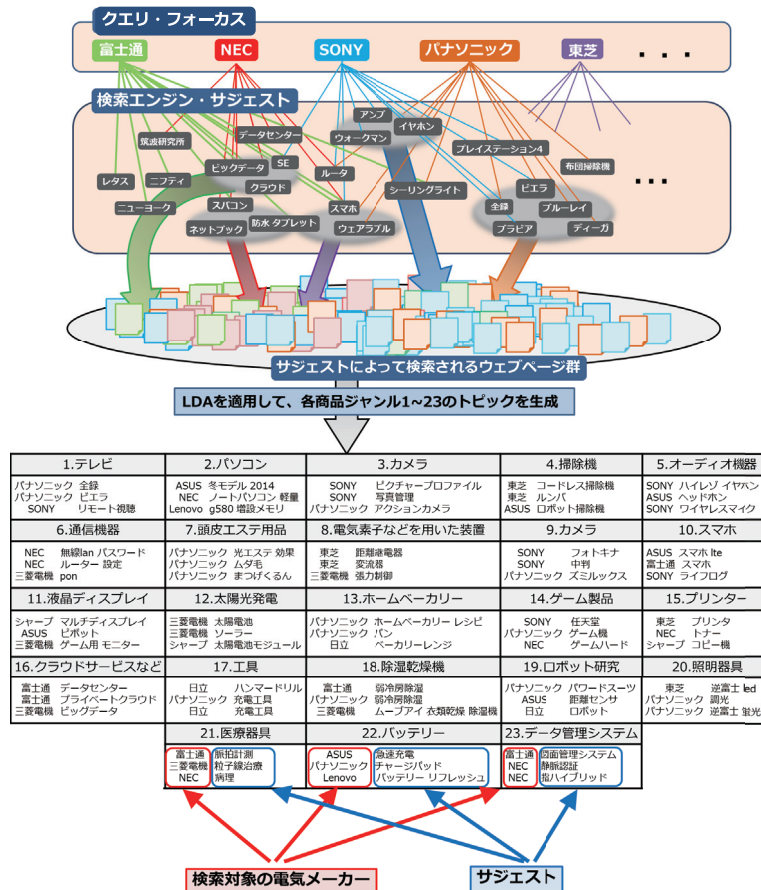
クエリ・フォーカス

富士通　NEC　SONY　パナソニック　東芝　・・・

検索エンジン・サジェスト

アンプ　イヤホン　ウォークマン　筑波研究所　データセンター　プレイステーション4　布団掃除機　SE　ビッグデータ　ルータ　レタス　ニフティ　クラウド　シーリングライト　ビエラ　ニューヨーク　スパコン　スマホ　全録　ブルーレイ　防水 タブレット　ネットブック　ウェアラブル　ブラビア　ディーガ　・・・

サジェストによって検索されるウェブページ群

LDAを適用して、各商品ジャンル1~23のトピックを生成

| 1.テレビ | 2.パソコン | 3.カメラ | 4.掃除機 | 5.オーディオ機器 |
|---|---|---|---|---|
| パナソニック 全録 パナソニック ビエラ SONY リモート視聴 | ASUS 冬モデル 2014 NEC ノートパソコン 軽量 Lenovo g580 増設メモリ | SONY ピクチャープロファイル SONY 写真管理 パナソニック アクションカメラ | 東芝 コードレス掃除機 東芝 ルンバ ASUS ロボット掃除機 | SONY ハイレゾ イヤホン ASUS ヘッドホン SONY ワイヤレスマイク |
| 6.通信機器 | 7.頭皮エステ用品 | 8.電気素子などを用いた装置 | 9.カメラ | 10.スマホ |
| NEC 無線lan パスワード NEC ルーター 設定 三菱電機 pon | パナソニック 光エステ 効果 パナソニック ムダ毛 パナソニック まつげくるん | 東芝 距離停電器 東芝 変流器 三菱電機 張力制御 | SONY フォトキナ SONY 中判 パナソニック ズミルックス | ASUS スマホ lte 富士通 スマホ SONY ライフログ |
| 11.液晶ディスプレイ | 12.太陽光発電 | 13.ホームベーカリー | 14.ゲーム製品 | 15.プリンター |
| シャープ マルチディスプレイ ASUS ピボット 三菱電機 ゲーム用 モニター | 三菱電機 太陽電池 三菱電機 ソーラー シャープ 太陽電池モジュール | パナソニック ホームベーカリー レシピ パナソニック パン 日立 ベーカリーレンジ | SONY 任天堂 パナソニック ゲーム機 NEC ゲームハード | 東芝 プリンタ NEC トナー シャープ コピー機 |
| 16.クラウドサービスなど | 17.工具 | 18.除湿乾燥機 | 19.ロボット研究 | 20.照明器具 |
| 富士通 データセンター 富士通 プライベートクラウド 三菱電機 ビッグデータ | 日立 ハンマードリル パナソニック 充電工具 日立 充電工具 | 富士通 弱冷房除湿 パナソニック 弱冷房除湿 三菱電機 ムーブアイ 衣類乾燥 除湿機 | パナソニック パワードスーツ ASUS 距離センサ 日立 ロボット | 東芝 逆富士 led パナソニック 調光 パナソニック 逆富士 蛍光 |
| | 21.医療器具 | 22.バッテリー | 23.データ管理システム | |
| | 富士通 脈拍計測 三菱電機 粒子線治療 NEC 病理 | ASUS 急速充電 パナソニック チャージパッド Lenovo バッテリー リフレッシュ | 富士通 顔面管理システム NEC 静脈認証 NEC 指ハイブリッド | |

検索対象の電気メーカー　サジェスト